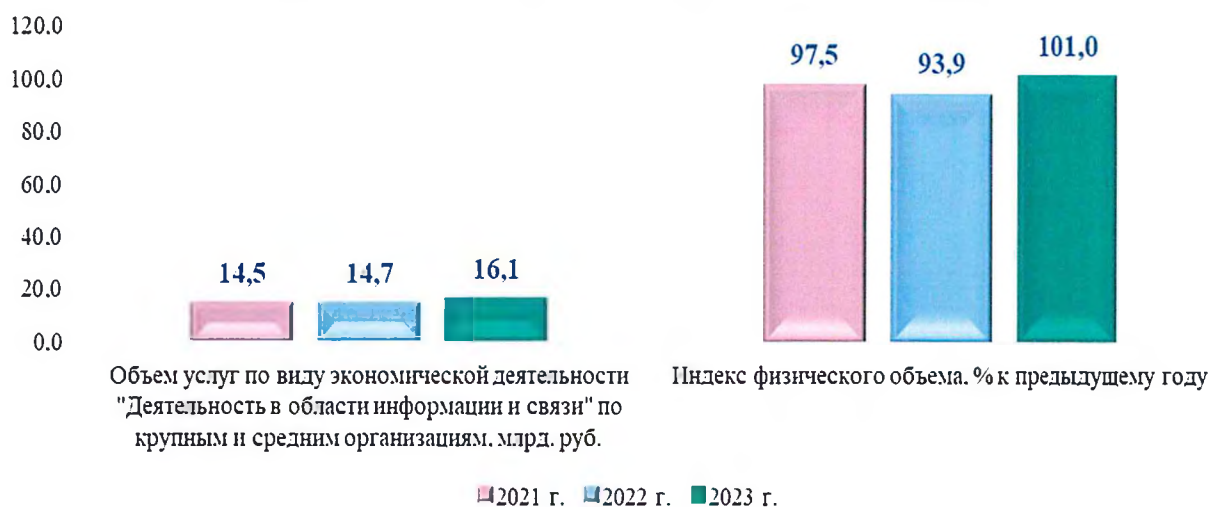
120.0
100.0
80.0
60.0
40.0
20.0
0.0

14,5 14,7 16,1

97,5 93,9 101,0

Объем услуг по виду экономической деятельности "Деятельность в области информации и связи" по крупным и средним организациям, млрд. руб.

Индекс физического объема, % к предыдущему году

2021 г. 2022 г. 2023 г.